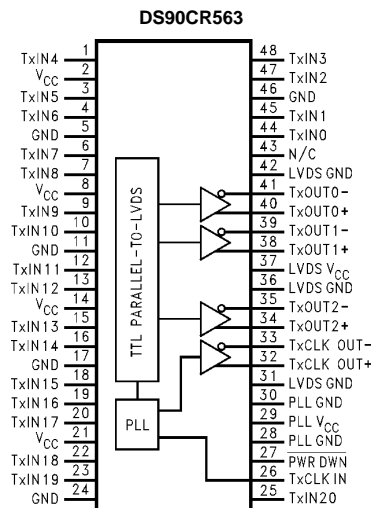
DS90CR563

TxIN4 1
$V_{CC}$ 2
TxIN5 3
TxIN6 4
GND 5
TxIN7 6
TxIN8 7
$V_{CC}$ 8
TxIN9 9
TxIN10 10
GND 11
TxIN11 12
TxIN12 13
$V_{CC}$ 14
TxIN13 15
TxIN14 16
GND 17
TxIN15 18
TxIN16 19
TxIN17 20
$V_{CC}$ 21
TxIN18 22
TxIN19 23
GND 24

TTL PARALLEL-TO-LVDS

PLL

48 TxIN3
47 TxIN2
46 GND
45 TxIN1
44 TxIN0
43 N/C
42 LVDS GND
41 TxOUT0-
40 TxOUT0+
39 TxOUT1-
38 TxOUT1+
37 LVDS $V_{CC}$
36 LVDS GND
35 TxOUT2-
34 TxOUT2+
33 TxCLK OUT-
32 TxCLK OUT+
31 LVDS GND
30 PLL GND
29 PLL $V_{CC}$
28 PLL GND
27 $\overline{PWR DWN}$
26 TxCLK IN
25 TxIN20